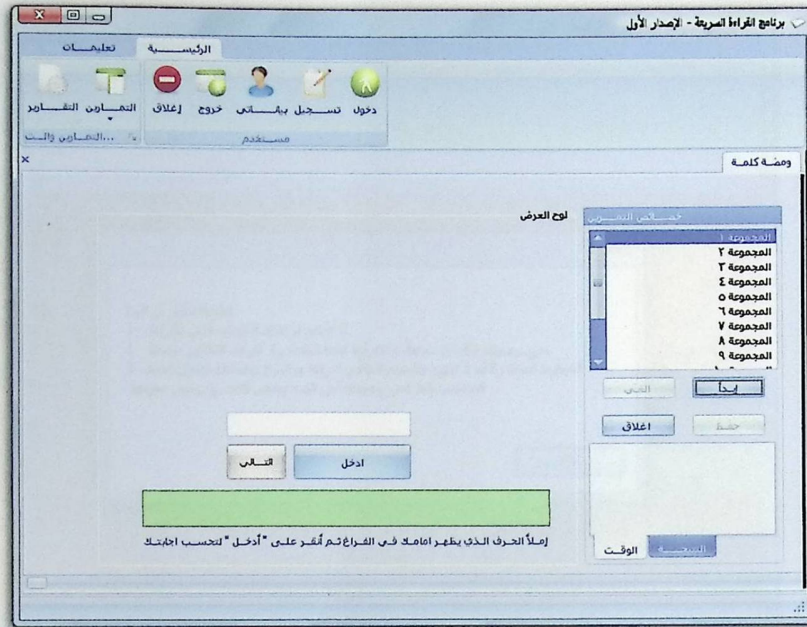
برنامج القراءة السريعة - الإصدار الأول

الرئيسية
تعليمات

دخول
تسجيل بياناتي
خروج
إغلاق
مستخدم
التمارين
التقارير
التمارين والت...

ومضة كلمة
×

لوح العرض

خصائص التمرين
المجموعة ١
المجموعة ٢
المجموعة ٣
المجموعة ٤
المجموعة ٥
المجموعة ٦
المجموعة ٧
المجموعة ٨
المجموعة ٩

ابدأ
انهي
اغلاق
حفظ

ادخل
التالي

إملأ الحرف الذي يظهر امامك في الفراغ ثم أنقر على "أدخل" لتحسب اجابتك

النتيجة
الوقت